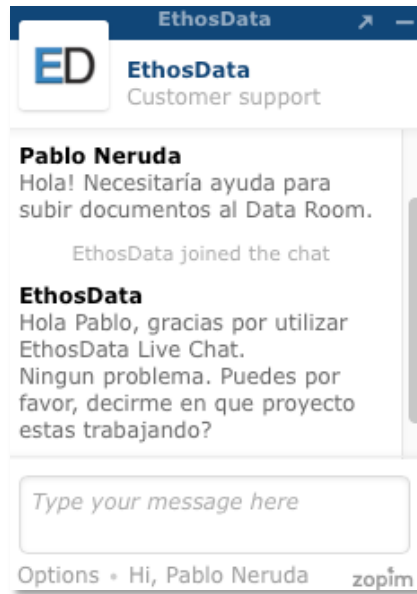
EthosData

ED

EthosData
Customer support

Pablo Neruda
Hola! Necesitaría ayuda para subir documentos al Data Room.

EthosData joined the chat

EthosData
Hola Pablo, gracias por utilizar EthosData Live Chat.
Ningun problema. Puedes por favor, decirme en que proyecto estas trabajando?

Type your message here

Options • Hi, Pablo Neruda zopim